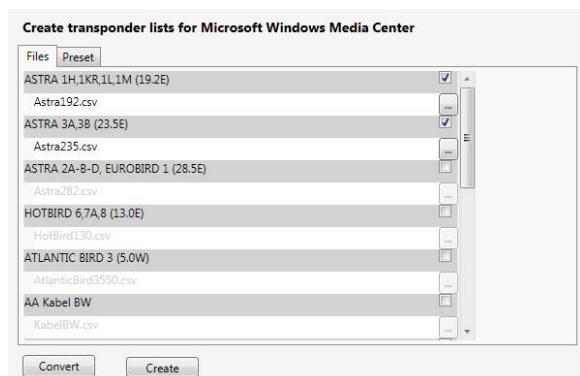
Create transponder lists for Microsoft Windows Media Center

Files Preset

ASTRA 1H,1KR,1L,1M (19.2E)
Astra192.csv
...
ASTRA 3A,3B (23.5E)
Astra235.csv
...
ASTRA 2A-B-D, EUROBIRD 1 (28.5E)
Astra282.csv
...
HOTBIRD 6,7A,8 (13.0E)
HotBird130.csv
...
ATLANTIC BIRD 3 (5.0W)
AtlanticBird3550.csv
...
AA Kabel BW
KabelBW.csv
...

Convert Create